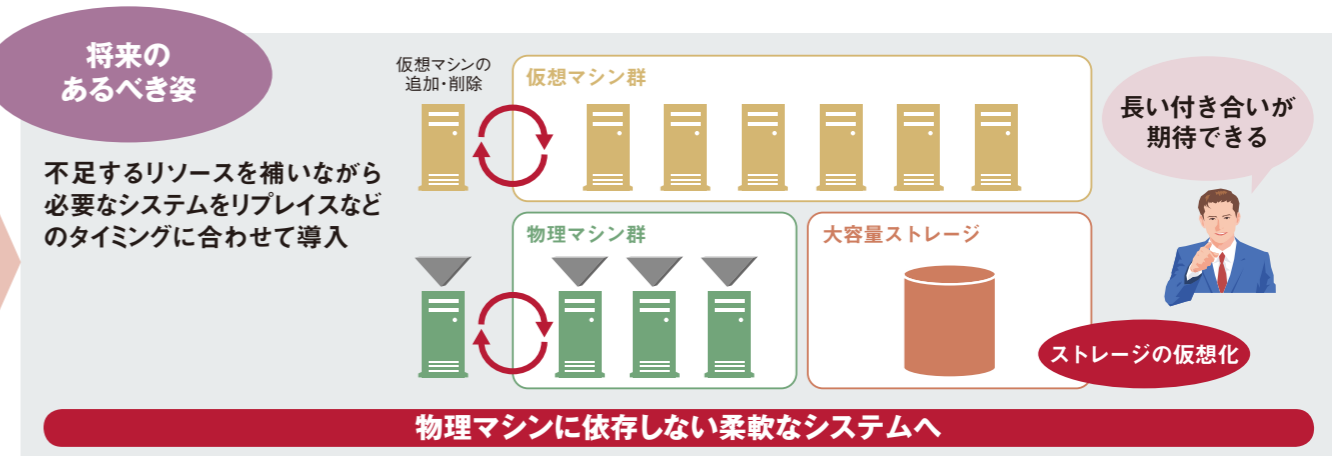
将来の
あるべき姿

不足するリソースを補いながら必要なシステムをリプレイスなどのタイミングに合わせて導入

仮想マシンの
追加・削除

仮想マシン群

長い付き合いが
期待できる

物理マシン群

大容量ストレージ

ストレージの仮想化

物理マシンに依存しない柔軟なシステムへ